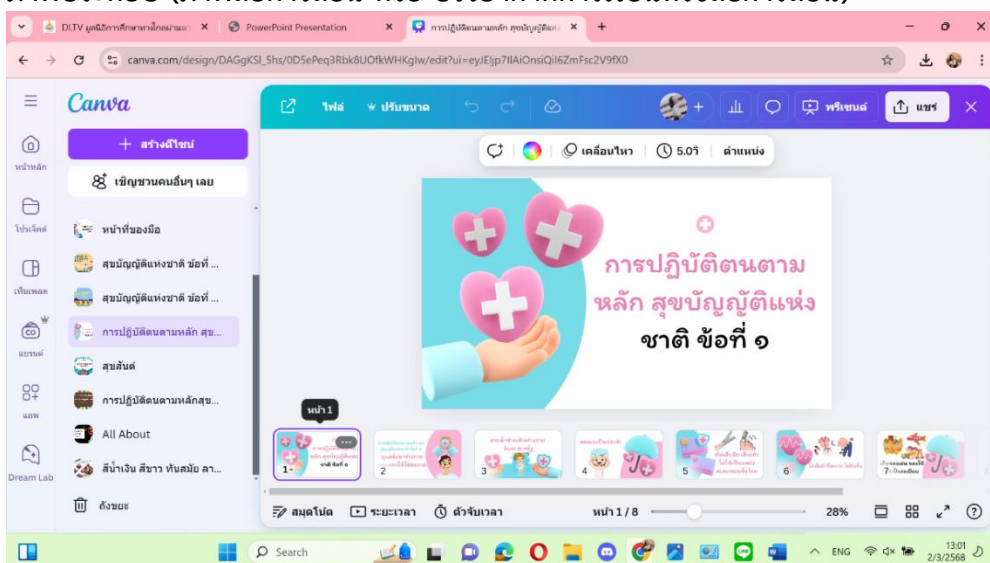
DLTV มูลนิธิการศึกษาทางไกลผ่านดาว ×
PowerPoint Presentation ×
การปฏิบัติตนตามหลัก สุขบัญญัติแห่ง ×
+

canva.com/design/DAGgKSI_5hs/0D5ePeq3Rbk8UOfkWHKglw/edit?ui=eyJEIjp7IlAiOnsiQiI6ZmFsc2V9fX0

Canva
ไฟล์
ปรับขนาด
แชร์
พรีเซนต์

หน้าหลัก
โปรเจ็คต์
เทมเพลต
แบรนด์
แอพ
Dream Lab

+ สร้างดีไซน์
เชิญชวนคนอื่นๆ เลย
หน้าที่ของมือ
สุขบัญญัติแห่งชาติ ข้อที่ ...
สุขบัญญัติแห่งชาติ ข้อที่ ...
การปฏิบัติตนตามหลัก สุข...
สุขสันต์
การปฏิบัติตนตามหลักสุข...
All About
สีน้ำเงิน สีขาว ทันสมัย ลา...
ถังขยะ

เคลื่อนไหว
5.0วิ
ตำแหน่ง

การปฏิบัติตนตาม หลัก สุขบัญญัติแห่ง ชาติ ข้อที่ ๑

หน้า 1
1
2
3
4
5
6
7

สมุดโน้ต
ระยะเวลา
ตัวจับเวลา
หน้า 1 / 8
28%

Search
ENG
13:01
2/3/2568